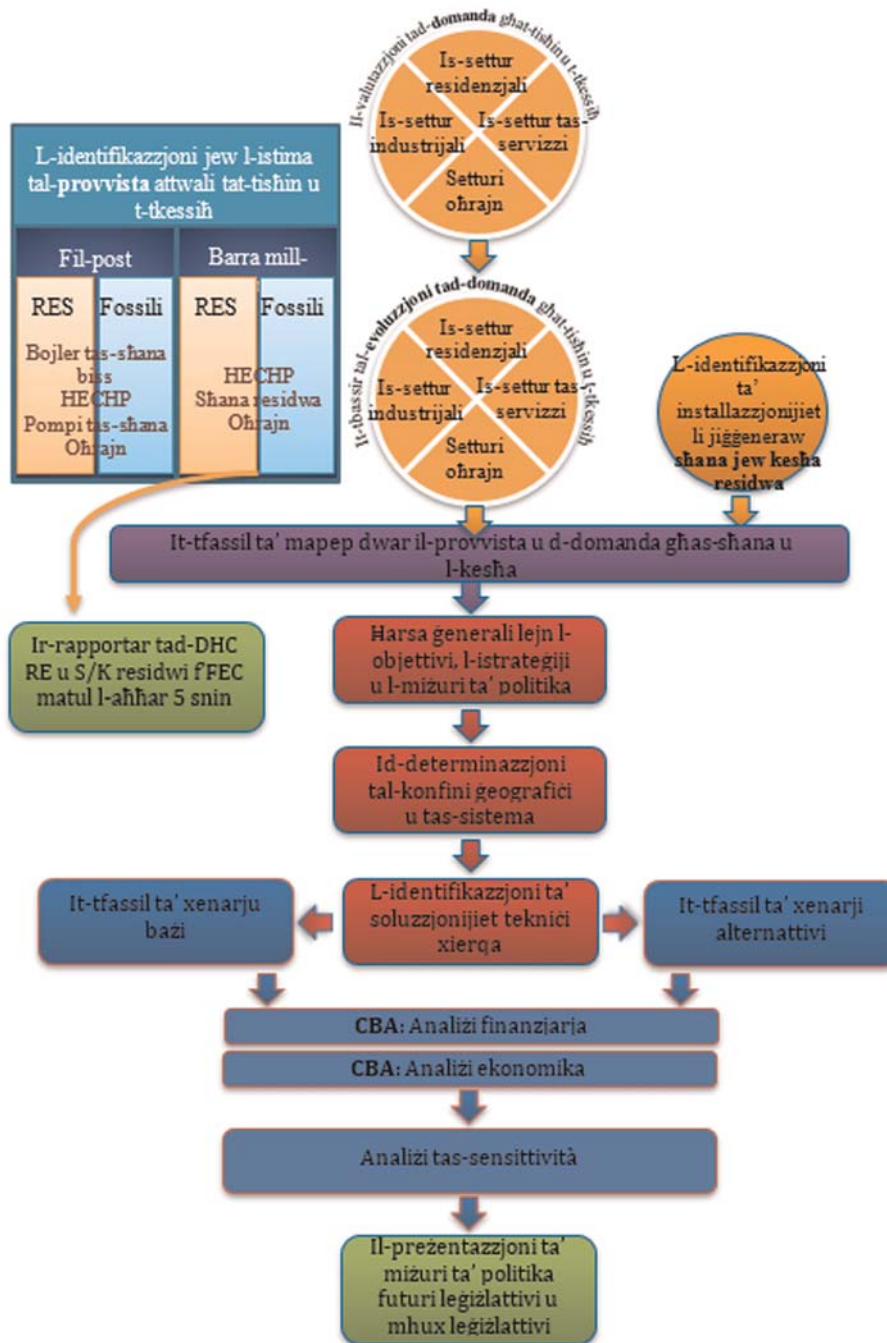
Il-valutazzjoni tad-domanda għat-tisħin u t-tkessiħ

Is-settur residenzjali

Is-settur industrijali

Is-settur tas-servizzi

Setturi oħrajn

L-identifikazzjoni jew l-istima tal-provvista attwali tat-tisħin u t-tkessiħ

Fil-post

Barra mill-

RES

Fossili

Bojler tas-sħana biss

HECHP

Pompi tas-sħana

Oħrajn

RES

Fossili

HECHP

Sħana residwa

Oħrajn

It-tbassir tal-evoluzzjoni tad-domanda għat-tisħin u t-tkessiħ

Is-settur residenzjali

Is-settur industrijali

Is-settur tas-servizzi

Setturi oħrajn

L-identifikazzjoni ta' installazzjonijiet li jiġġeneraw sħana jew kesħa residwa

It-tfassil ta' mapep dwar il-provvista u d-domanda għas-sħana u l-kesħa

Ir-rapportar tad-DHC RE u S/K residwi f'FEC matul l-aħħar 5 snin

Ħarsa ġenerali lejn l-objettivi, l-istrateġiji u l-miżuri ta' politika

Id-determinazzjoni tal-konfini ġeografiċi u tas-sistema

It-tfassil ta' xenarju bażi

L-identifikazzjoni ta' soluzzjonijiet tekniċi xierqa

It-tfassil ta' xenarji alternattivi

CBA: Analiżi finanzjarja

CBA: Analiżi ekonomika

Analiżi tas-sensittività

Il-preżentazzjoni ta' miżuri ta' politika futuri leġiżlattivi u mhux leġiżlattivi